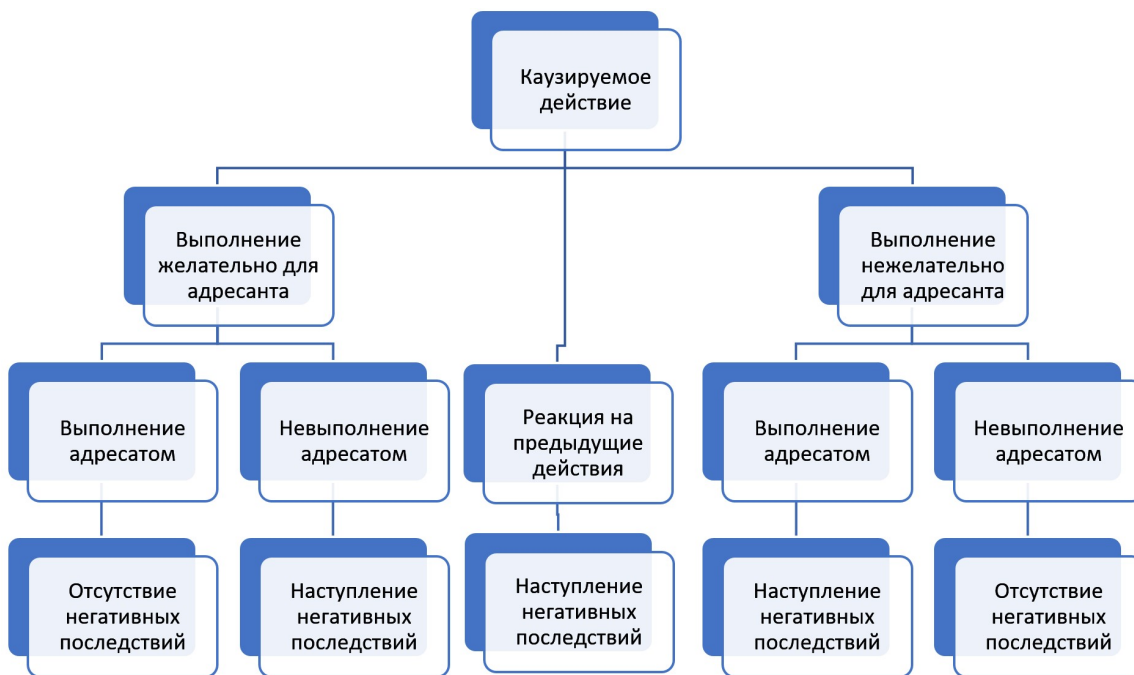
Каузируемое действие

Выполнение желательно для адресанта

Выполнение нежелательно для адресанта

Выполнение адресатом

Невыполнение адресатом

Реакция на предыдущие действия

Выполнение адресатом

Невыполнение адресатом

Отсутствие негативных последствий

Наступление негативных последствий

Наступление негативных последствий

Наступление негативных последствий

Отсутствие негативных последствий